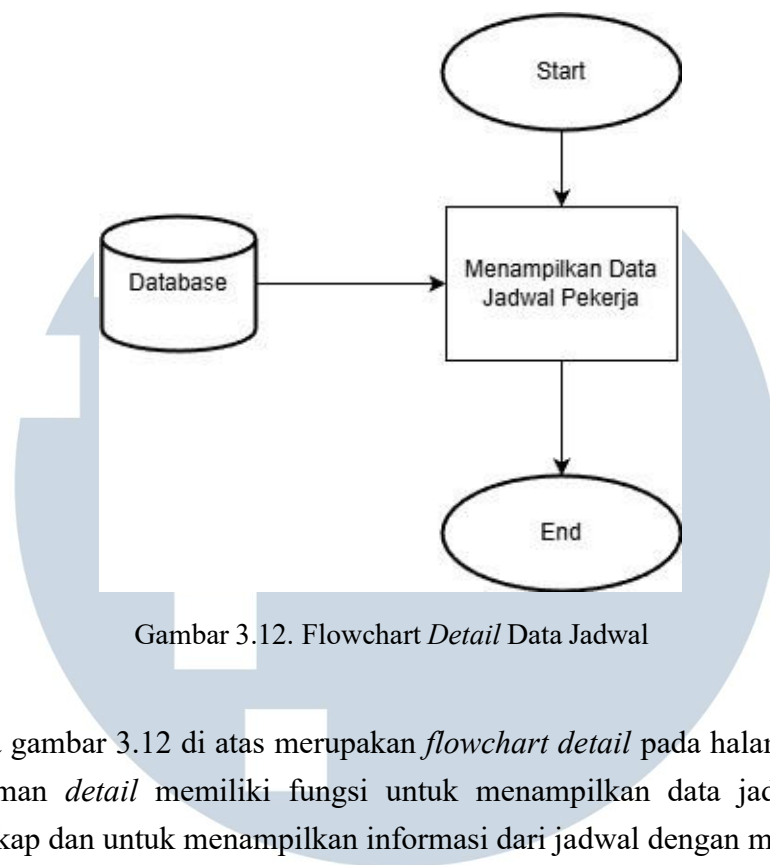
Start

Database

Menampilkan Data Jadwal Pekerja

End

Gambar 3.12. Flowchart *Detail* Data Jadwal

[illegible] gambar 3.12 di atas merupakan *flowchart detail* pada halar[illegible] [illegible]man *detail* memiliki fungsi untuk menampilkan data jad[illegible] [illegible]kap dan untuk menampilkan informasi dari jadwal dengan m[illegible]